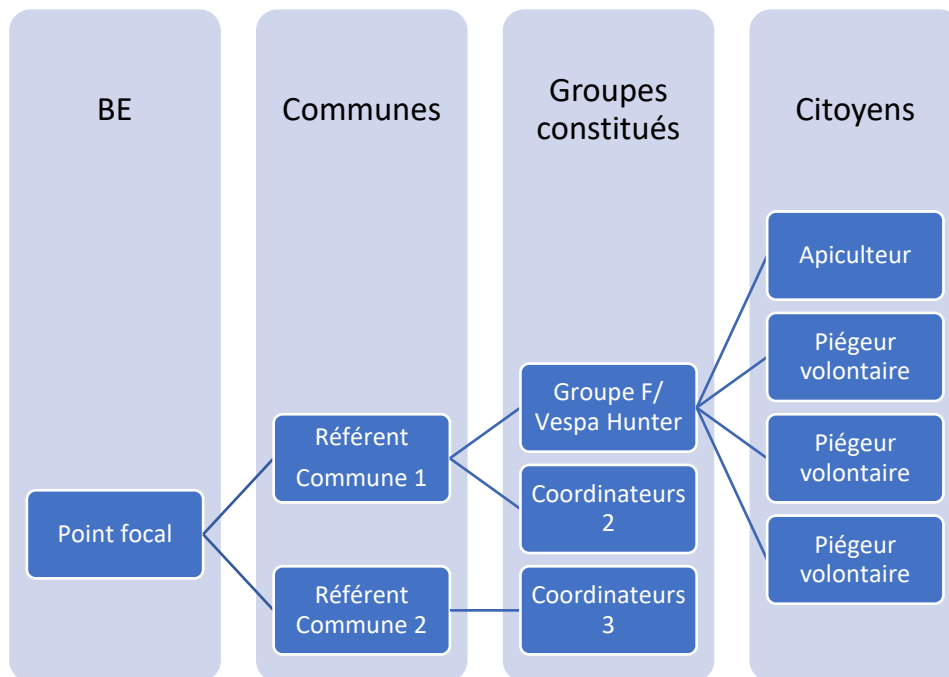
BE

Communes

Groupes constitués

Citoyens

Apiculteur

Piégeur volontaire

Groupe F/ Vespa Hunter

Piégeur volontaire

Référent Commune 1

Coordinateurs 2

Point focal

Piégeur volontaire

Référent Commune 2

Coordinateurs 3